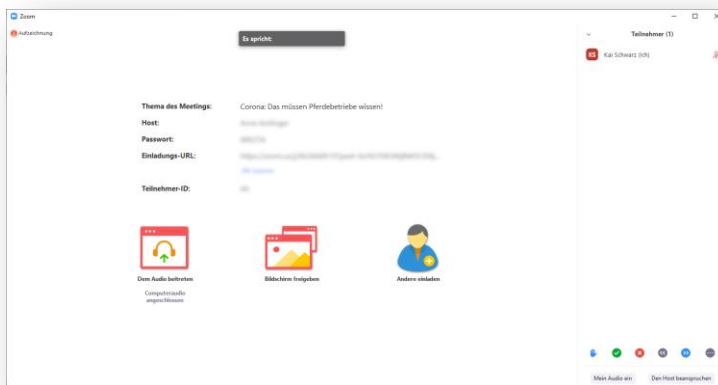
Zoom

Aufzeichnung

Es spricht:

Thema des Meetings: Corona: Das müssen Pferdebetriebe wissen!

Host: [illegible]

Passwort: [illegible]

Einladungs-URL: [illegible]

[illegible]

Teilnehmer-ID: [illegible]

Dem Audio beitreten

Computeraudio angeschlossen

Bildschirm freigeben

Andere einladen

Teilnehmer (1)

KS Kai Schwarz (Ich)

Mein Audio ein

Den Host beanspruchen